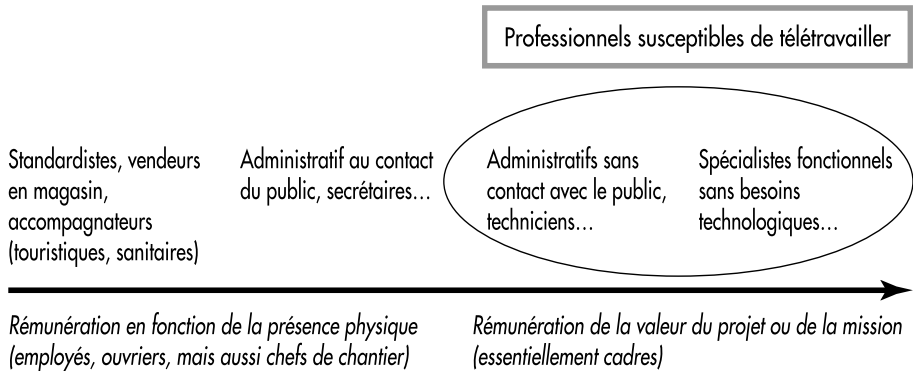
Professionnels susceptibles de télétravailler

Standardistes, vendeurs en magasin, accompagnateurs (touristiques, sanitaires)

Administratif au contact du public, secrétaires…

Administratifs sans contact avec le public, techniciens…

Spécialistes fonctionnels sans besoins technologiques…

Rémunération en fonction de la présence physique (employés, ouvriers, mais aussi chefs de chantier)

Rémunération de la valeur du projet ou de la mission (essentiellement cadres)